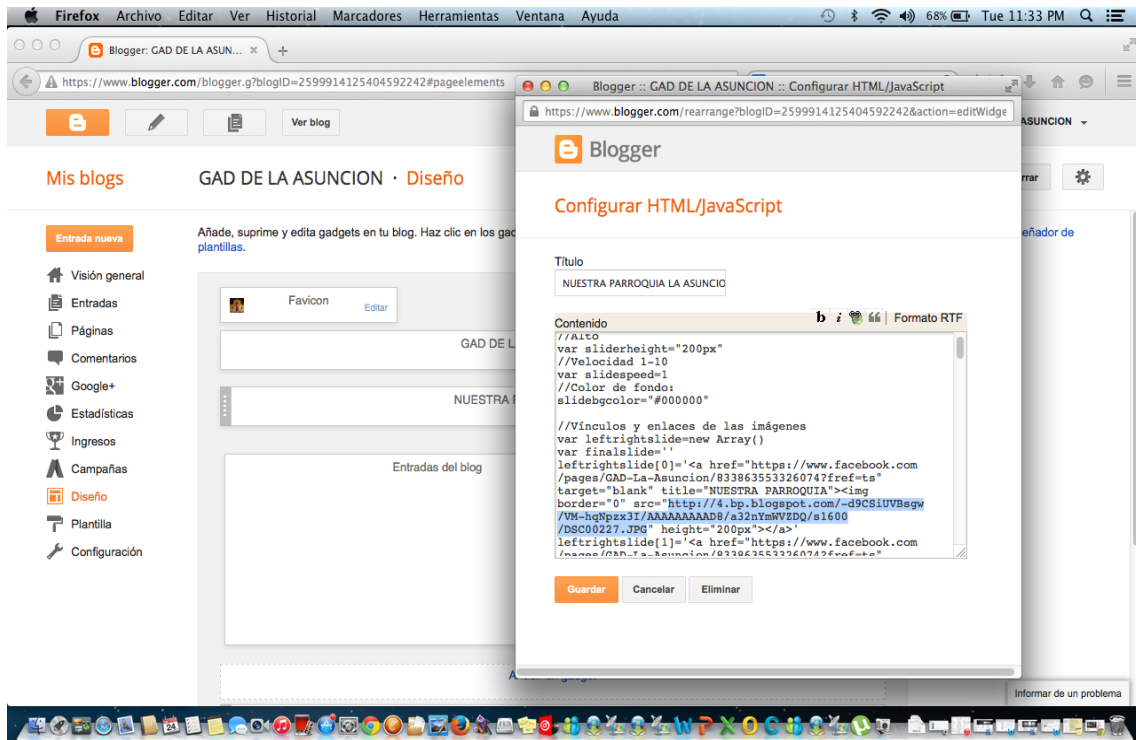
Firefox Archivo Editar Ver Historial Marcadores Herramientas Ventana Ayuda 68% Tue 11:33 PM

Blogger: GAD DE LA ASUN...

https://www.blogger.com/blogger.g?blogID=2599914125404592242#pageelements

Ver blog

Mis blogs GAD DE LA ASUNCION · Diseño

Entrada nueva

Añade, suprime y edita gadgets en tu blog. Haz clic en los gad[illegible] plantillas.

Visión general
Entradas
Páginas
Comentarios
Google+
Estadísticas
Ingresos
Campañas
Diseño
Plantilla
Configuración

Favicon Editar

GAD DE L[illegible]

NUESTRA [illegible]

Entradas del blog

ASUNCION

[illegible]rar

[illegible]eñador de

Informar de un problema

Blogger :: GAD DE LA ASUNCION :: Configurar HTML/JavaScript

https://www.blogger.com/rearrange?blogID=2599914125404592242&action=editWidge

Blogger

Configurar HTML/JavaScript

Título

NUESTRA PARROQUIA LA ASUNCIO

Contenido

b i 66 | Formato RTF

//Alto
var sliderheight="200px"
//Velocidad 1-10
var slidespeed=1
//Color de fondo:
slidebgcolor="#000000"

//Vínculos y enlaces de las imágenes
var leftrightslide=new Array()
var finalslide=''
leftrightslide[0]='<a href="https://www.facebook.com/pages/GAD-La-Asuncion/833863553326074?fref=ts" target="blank" title="NUESTRA PARROQUIA"><img border="0" src="http://4.bp.blogspot.com/-d9CSiUVBsgw/VM-hgNpzx3I/AAAAAAAAAD8/a32nYmWVZDQ/s1600/DSC00227.JPG" height="200px"></a>'
leftrightslide[1]='<a href="https://www.facebook.com/pages/GAD-La-Asuncion/833863553326074?fref=ts"

Guardar Cancelar Eliminar